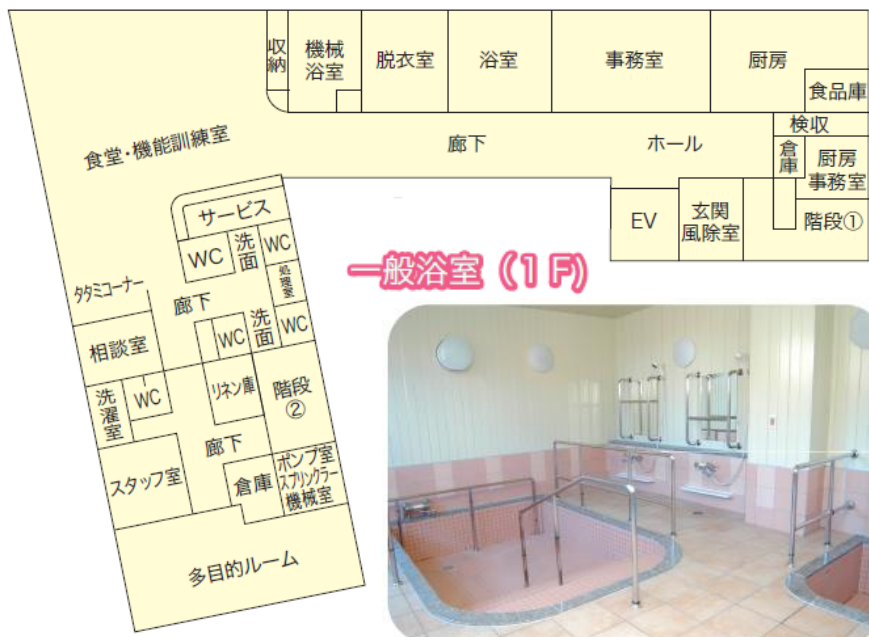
収納
機械浴室
脱衣室
浴室
事務室
厨房
食品庫
検収
食堂・機能訓練室
廊下
ホール
倉庫
厨房事務室
EV
玄関風除室
階段①
サービス
WC
洗面
WC
処理室
一般浴室（1F）
タタミコーナー
廊下
WC
洗面
WC
相談室
洗濯室
WC
リネン庫
階段②
廊下
スタッフ室
倉庫
ポンプ室スプリンクラー機械室
多目的ルーム